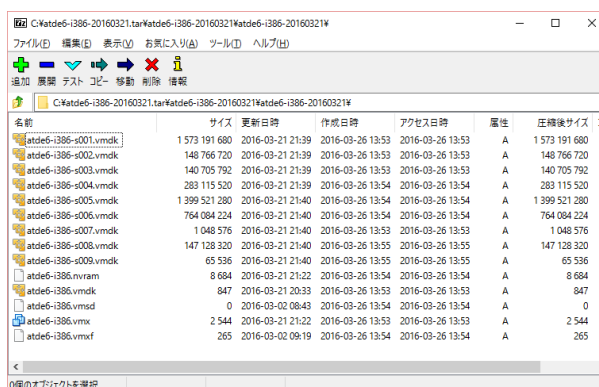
C:¥atde6-i386-20160321.tar¥atde6-i386-20160321¥atde6-i386-20160321¥

ファイル(F) 編集(E) 表示(V) お気に入り(A) ツール(T) ヘルプ(H)

追加 展開 テスト コピー 移動 削除 情報

C:¥atde6-i386-20160321.tar¥atde6-i386-20160321¥atde6-i386-20160321¥

| 名前 | サイズ | 更新日時 | 作成日時 | アクセス日時 | 属性 | 圧縮後サイズ |
|---|---|---|---|---|---|---|
| atde6-i386-s001.vmdk | 1 573 191 680 | 2016-03-21 21:39 | 2016-03-26 13:53 | 2016-03-26 13:53 | A | 1 573 191 680 |
| atde6-i386-s002.vmdk | 148 766 720 | 2016-03-21 21:39 | 2016-03-26 13:53 | 2016-03-26 13:53 | A | 148 766 720 |
| atde6-i386-s003.vmdk | 140 705 792 | 2016-03-21 21:39 | 2016-03-26 13:53 | 2016-03-26 13:53 | A | 140 705 792 |
| atde6-i386-s004.vmdk | 283 115 520 | 2016-03-21 21:39 | 2016-03-26 13:53 | 2016-03-26 13:54 | A | 283 115 520 |
| atde6-i386-s005.vmdk | 1 399 521 280 | 2016-03-21 21:40 | 2016-03-26 13:54 | 2016-03-26 13:54 | A | 1 399 521 280 |
| atde6-i386-s006.vmdk | 764 084 224 | 2016-03-21 21:40 | 2016-03-26 13:54 | 2016-03-26 13:54 | A | 764 084 224 |
| atde6-i386-s007.vmdk | 1 048 576 | 2016-03-21 21:40 | 2016-03-26 13:54 | 2016-03-26 13:54 | A | 1 048 576 |
| atde6-i386-s008.vmdk | 147 128 320 | 2016-03-21 21:40 | 2016-03-26 13:55 | 2016-03-26 13:55 | A | 147 128 320 |
| atde6-i386-s009.vmdk | 65 536 | 2016-03-21 21:40 | 2016-03-26 13:55 | 2016-03-26 13:55 | A | 65 536 |
| atde6-i386.nvram | 8 684 | 2016-03-21 21:22 | 2016-03-26 13:54 | 2016-03-26 13:54 | A | 8 684 |
| atde6-i386.vmdk | 847 | 2016-03-21 20:33 | 2016-03-26 13:53 | 2016-03-26 13:53 | A | 847 |
| atde6-i386.vmsd | 0 | 2016-03-02 08:43 | 2016-03-26 13:54 | 2016-03-26 13:54 | A | 0 |
| atde6-i386.vmx | 2 544 | 2016-03-21 21:22 | 2016-03-26 13:53 | 2016-03-26 13:53 | A | 2 544 |
| atde6-i386.vmxf | 265 | 2016-03-02 09:19 | 2016-03-26 13:54 | 2016-03-26 13:54 | A | 265 |

0個のオブジェクトを選択